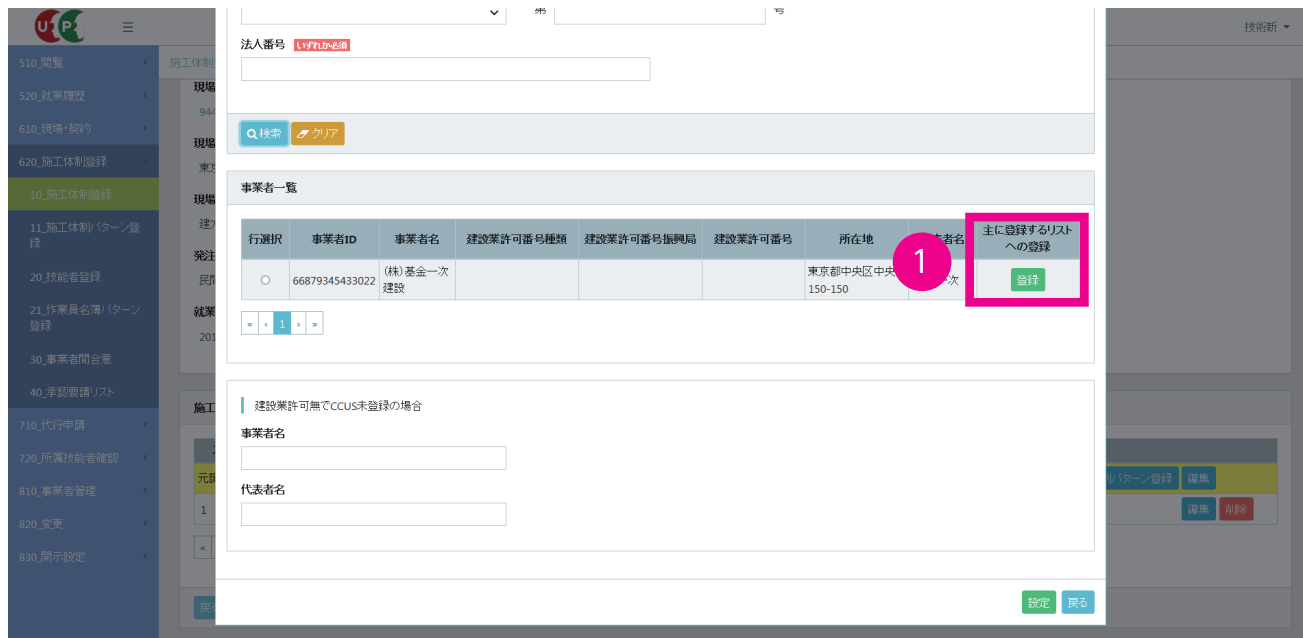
技術新

510_閲覧
520_就業履歴
610_現場・契約
620_施工体制登録
10_施工体制登録
11_施工体制パターン登録
20_技能者登録
21_作業員名簿パターン登録
30_事業者問合意
40_承認要請リスト
710_代行申請
720_所属技能者確認
810_事業者管理
820_変更
830_開示設定

第
号

法人番号 いずれか必須

検索 クリア

事業者一覧

| 行選択 | 事業者ID | 事業者名 | 建設業許可番号種類 | 建設業許可番号振興局 | 建設業許可番号 | 所在地 | 代表者名 | 主に登録するリストへの登録 |
|---|---|---|---|---|---|---|---|---|
| ○ | 66879345433022 | (株)基金一次建設 | | | | 東京都中央区中央150-150 | 次 | 登録 |

« ‹ 1 › »

1

建設業許可無でCCUS未登録の場合
事業者名
代表者名

パターン登録 編集
編集 削除

設定 戻る